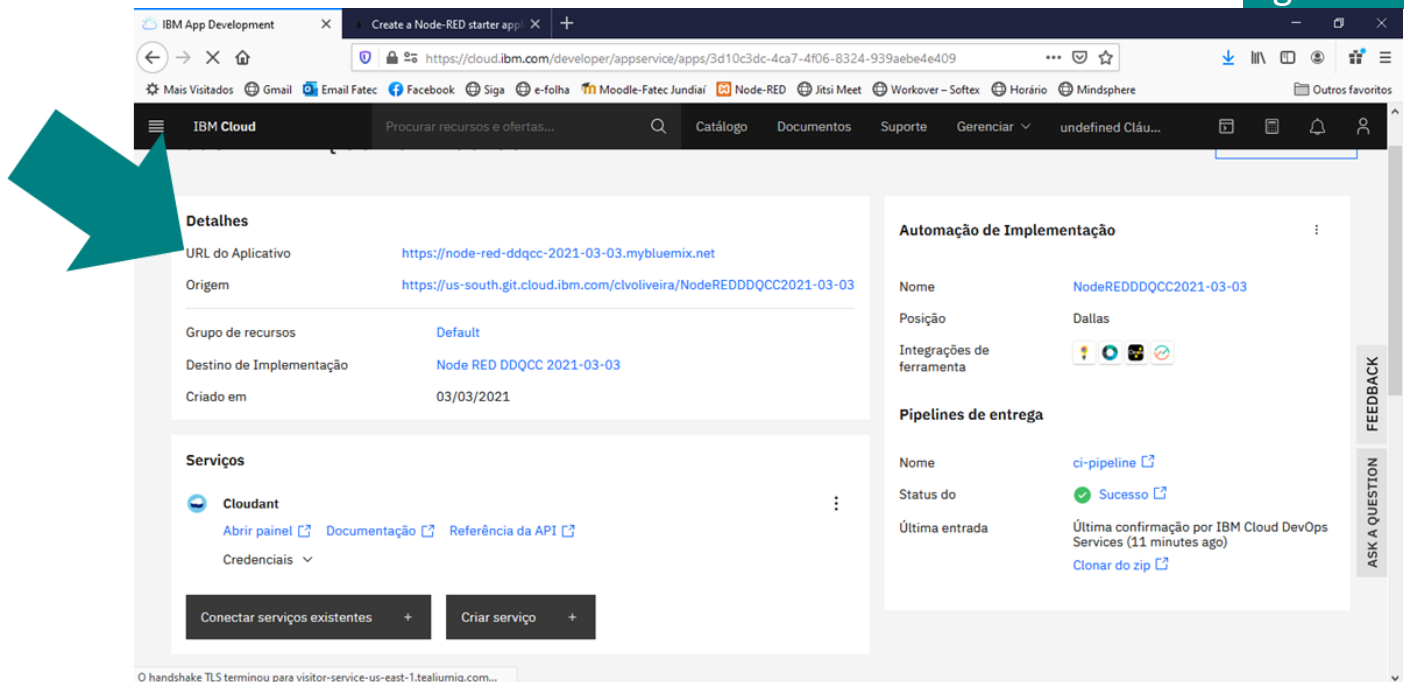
IBM App Development
Create a Node-RED starter app
https://cloud.ibm.com/developer/appservice/apps/3d10c3dc-4ca7-4f06-8324-939aebe4e409
Mais Visitados Gmail Email Fatec Facebook Siga e-folha Moodle-Fatec Jundiaí Node-RED Jitsi Meet Workover – Softex Horário Mindsphere Outros favoritos

IBM Cloud Procurar recursos e ofertas... Catálogo Documentos Suporte Gerenciar undefined Cláu...

Detalhes
URL do Aplicativo https://node-red-ddqcc-2021-03-03.mybluemix.net
Origem https://us-south.git.cloud.ibm.com/clvoliveira/NodeREDDDQCC2021-03-03
Grupo de recursos Default
Destino de Implementação Node RED DDQCC 2021-03-03
Criado em 03/03/2021

Serviços
Cloudant
Abrir painel Documentação Referência da API
Credenciais
Conectar serviços existentes +
Criar serviço +

Automação de Implementação
Nome NodeREDDDQCC2021-03-03
Posição Dallas
Integrações de ferramenta

Pipelines de entrega
Nome ci-pipeline
Status do Sucesso
Última entrada Última confirmação por IBM Cloud DevOps Services (11 minutes ago)
Clonar do zip

FEEDBACK
ASK A QUESTION

O handshake TLS terminou para visitor-service-us-east-1.tealiumiq.com...